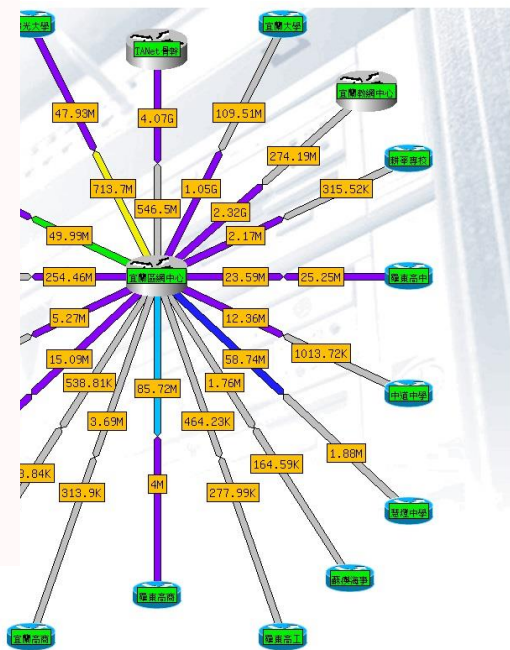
光大學
宜蘭大學
TANet骨幹
宜蘭教網中心
47.93M
4.07G
109.51M
274.19M
羅東高中
713.7M
1.05G
315.52K
546.5M
2.32G
49.99M
2.17M
254.46M
宜蘭區網中心
23.59M
25.25M
羅東高中
5.27M
12.36M
15.09M
58.74M
1013.72K
538.81K
85.72M
1.76M
中道中學
3.69M
464.23K
1.88M
3.84K
164.59K
4M
313.9K
277.99K
慧燈中學
蘇澳海事
羅東高商
宜蘭高商
羅東高工